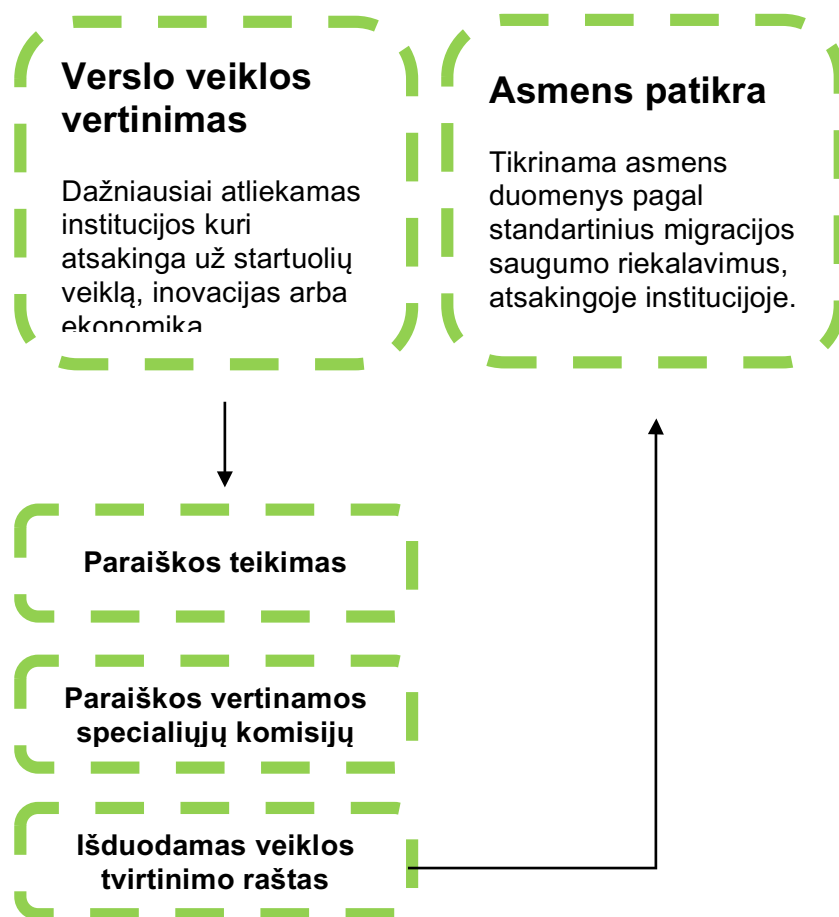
Verslo veiklos vertinimas

Dažniausiai atliekamas institucijos kuri atsakinga už startuolių veiklą, inovacijas arba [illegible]

Asmens patikra

Tikrinama asmens duomenys pagal standartinius migracijos saugumo riekalavimus, atsakingoje institucijoje.

Paraiškos teikimas

Paraiškos vertinamos specialiųjų komisijų

Išduodamas veiklos tvirtinimo raštas